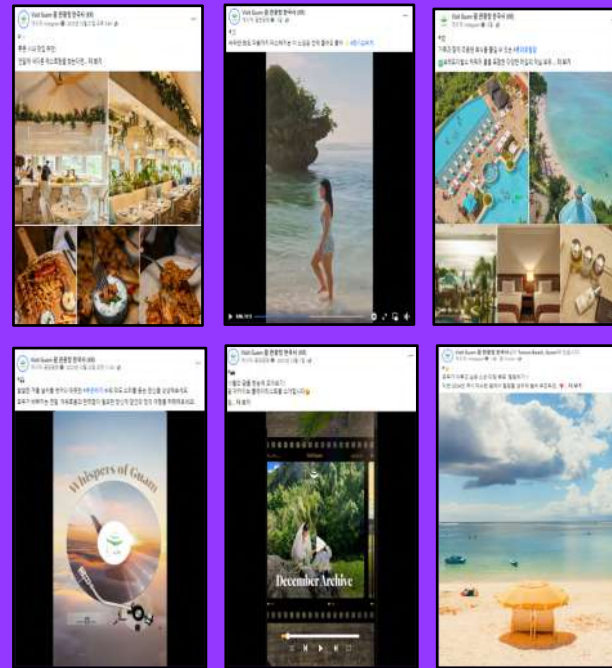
Visit Guam 괌 관광청 한국사 (VB)

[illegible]

Visit Guam 괌 관광청 한국사 (VB)

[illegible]

Visit Guam 괌 관광청 한국사 (VB)

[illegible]

Visit Guam 괌 관광청 한국사 (VB)

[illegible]

Whispers of Guam

Visit Guam 괌 관광청 한국사 (VB)

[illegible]

December Archive

Visit Guam 괌 관광청 한국사 (VB)

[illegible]